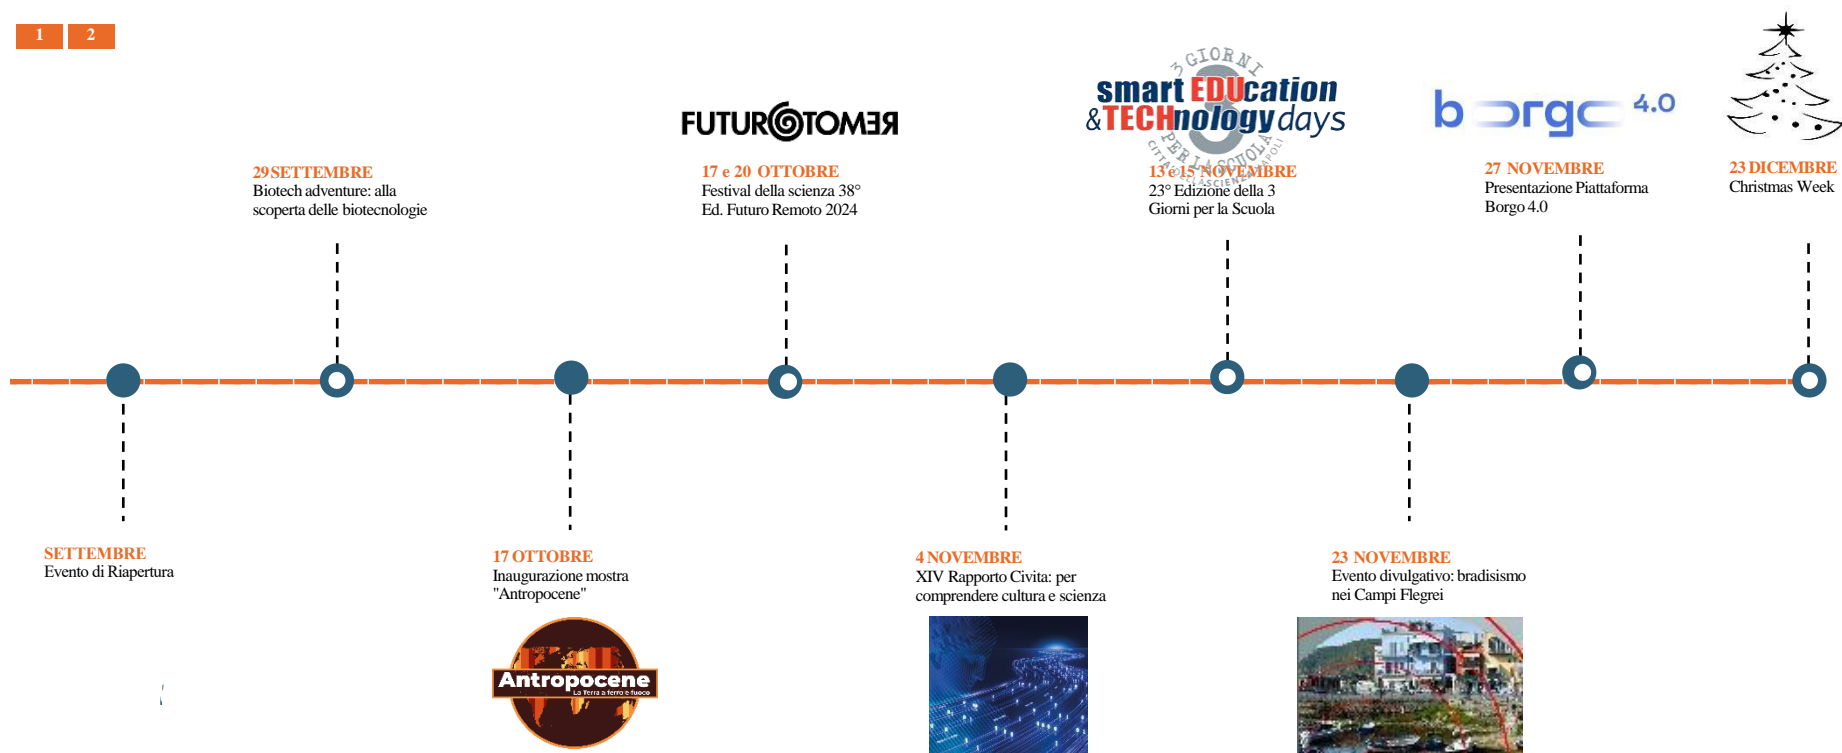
1 2

FUTUROTOMER

smart EDUcation &TECHnology days
3 GIORNI PER LA SCUOLA CITTÀ DELLA SCIENZA NAPOLI

borgo 4.0

29 SETTEMBRE
Biotech adventure: alla scoperta delle biotecnologie

17 e 20 OTTOBRE
Festival della scienza 38° Ed. Futuro Remoto 2024

13 e 15 NOVEMBRE
23° Edizione della 3 Giorni per la Scuola

27 NOVEMBRE
Presentazione Piattaforma Borgo 4.0

23 DICEMBRE
Christmas Week

SETTEMBRE
Evento di Riapertura

17 OTTOBRE
Inaugurazione mostra "Antropocene"

4 NOVEMBRE
XIV Rapporto Civita: per comprendere cultura e scienza

23 NOVEMBRE
Evento divulgativo: bradisismo nei Campi Flegrei

Antropocene
La Terra a ferro e fuoco